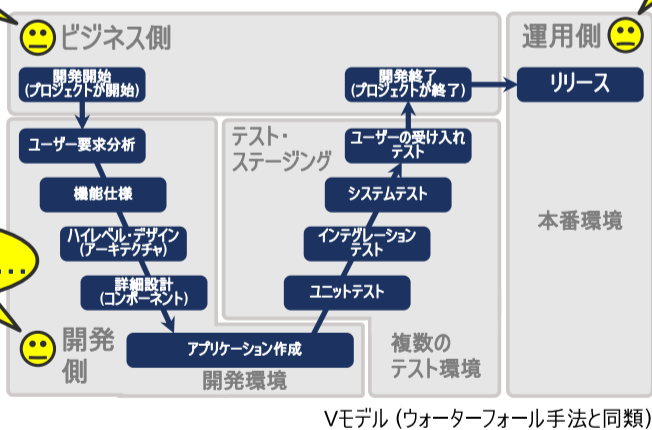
ビジネス側

運用側

開発開始
(プロジェクトが開始)

開発終了
(プロジェクトが終了)

リリース

テスト・
ステージング

ユーザー要求分析

ユーザーの受け入れ
テスト

機能仕様

システムテスト

本番環境

ハイレベル・デザイン
(アーキテクチャ)

インテグレーション
テスト

...

詳細設計
(コンポーネント)

ユニットテスト

開発
側

アプリケーション作成

複数の
テスト環境

開発環境

Vモデル (ウォーターフォール手法と同類)